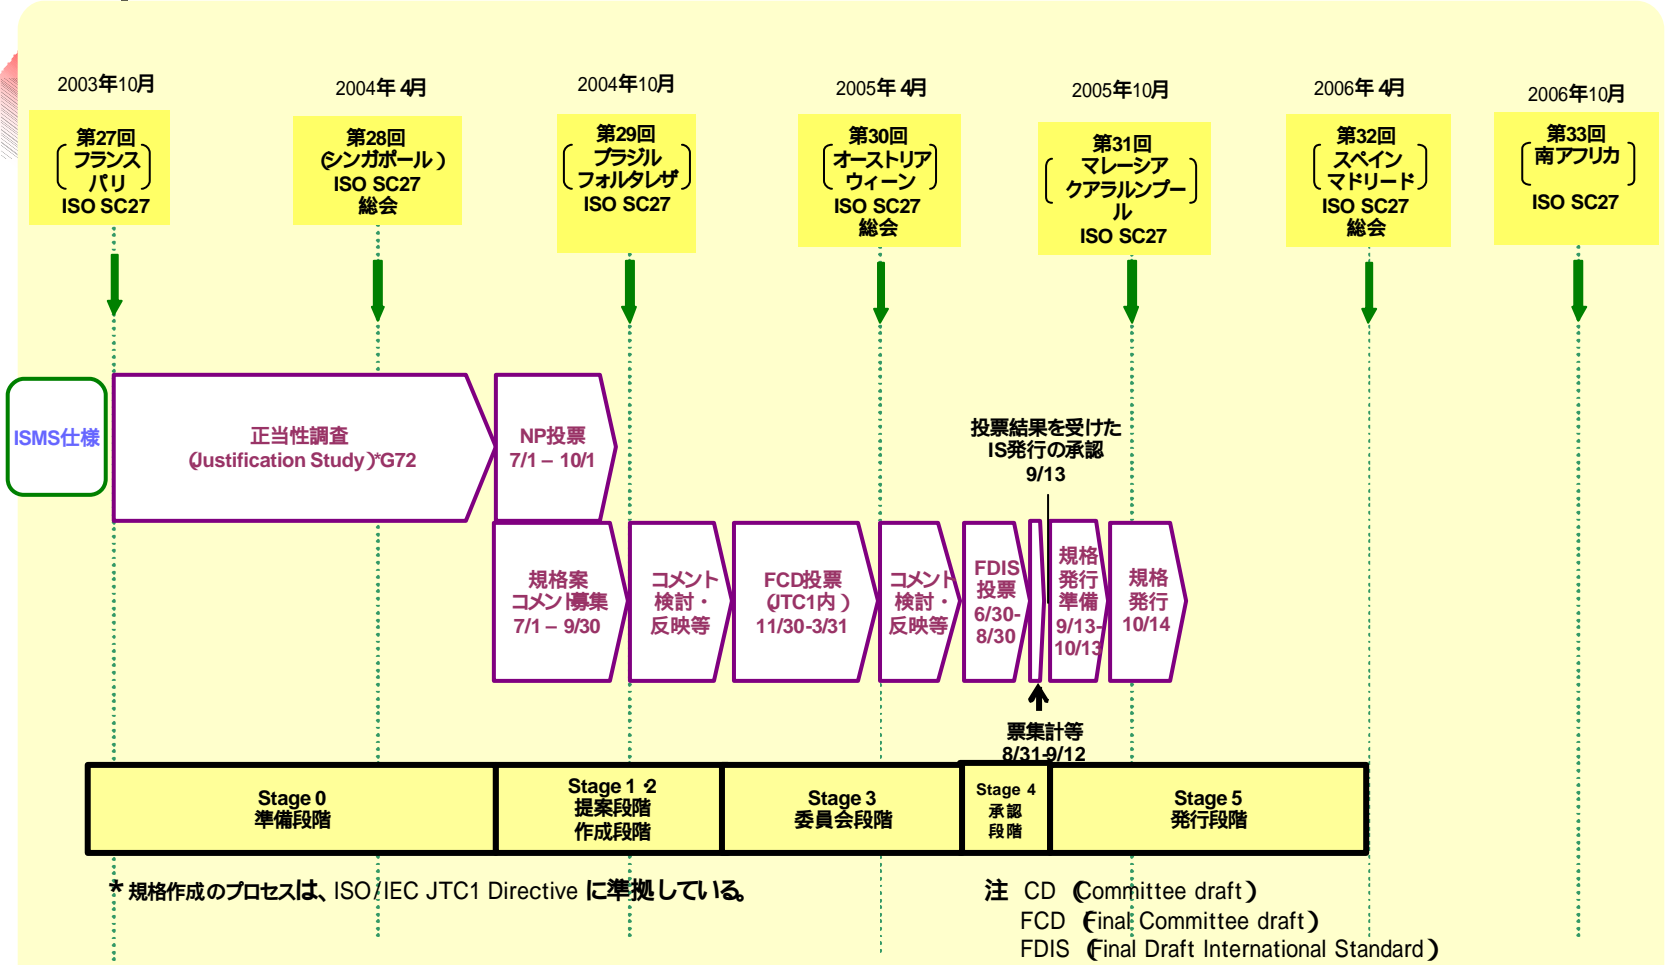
2003年10月

第27回
（フランス パリ）
ISO SC27

2004年 4月

第28回
（シンガポール）
ISO SC27
総会

2004年10月

第29回
（ブラジル フォルタレザ）
ISO SC27

2005年 4月

第30回
（オーストリア ウィーン）
ISO SC27
総会

2005年10月

第31回
（マレーシア クアラルンプール）
ISO SC27

2006年 4月

第32回
（スペイン マドリード）
ISO SC27
総会

2006年10月

第33回
（南アフリカ）
ISO SC27

ISMS仕様

正当性調査
(Justification Study)*G72

NP投票
7/1 – 10/1

投票結果を受けた
IS発行の承認
9/13

規格案
コメント募集
7/1 – 9/30

コメント
検討・
反映等

FCD投票
(JTC1内)
11/30-3/31

コメント
検討・
反映等

FDIS
投票
6/30-
8/30

規格
発行
準備
9/13-
10/13

規格
発行
10/14

票集計等
8/31-9/12

Stage 0
準備段階

Stage 1・2
提案段階
作成段階

Stage 3
委員会段階

Stage 4
承認
段階

Stage 5
発行段階

* 規格作成のプロセスは、ISO/IEC JTC1 Directive に準拠している。

注 CD (Committee draft)
FCD (Final Committee draft)
FDIS (Final Draft International Standard)